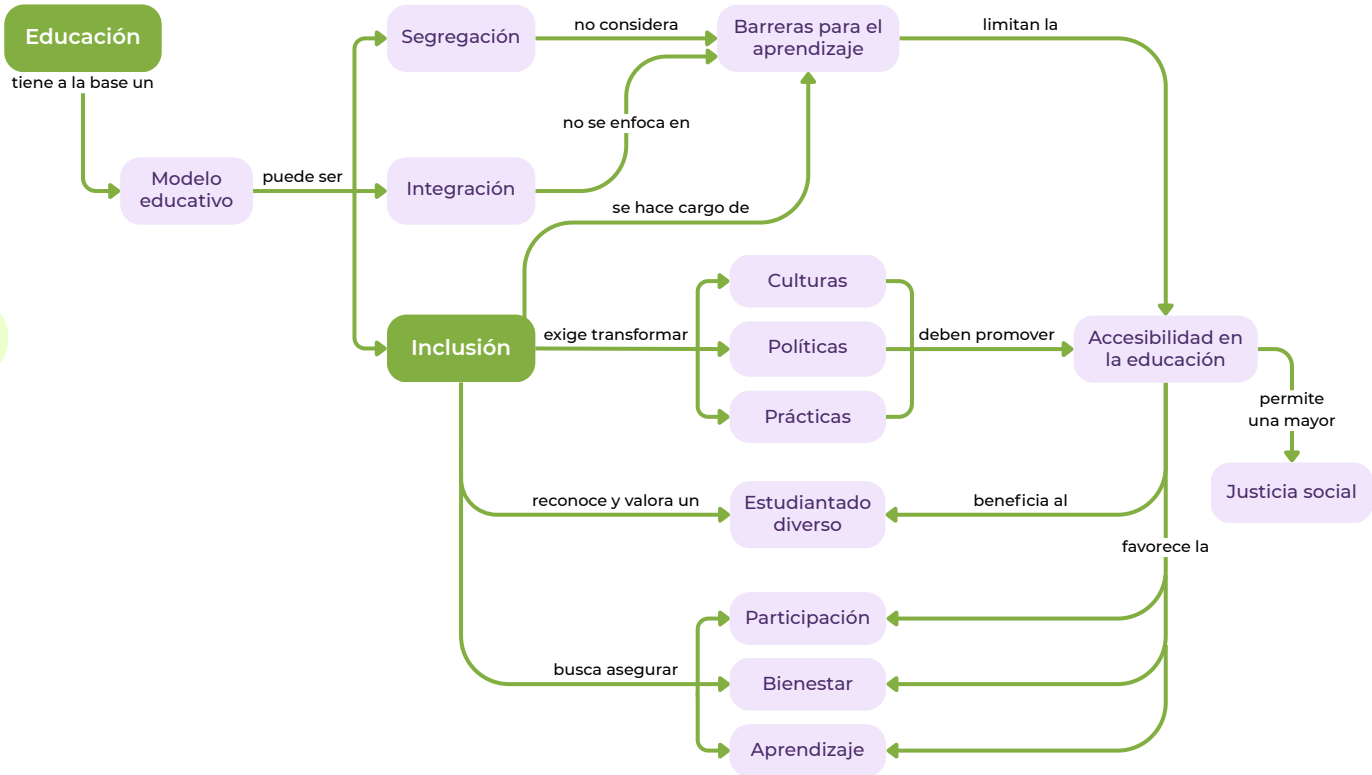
Educación
tiene a la base un
Modelo educativo
puede ser
Segregación
no considera
Barreras para el aprendizaje
limitan la
no se enfoca en
Integración
se hace cargo de
Inclusión
exige transformar
Culturas
Políticas
Prácticas
deben promover
Accesibilidad en la educación
permite una mayor
Justicia social
reconoce y valora un
Estudiantado diverso
beneficia al
favorece la
Participación
busca asegurar
Bienestar
Aprendizaje